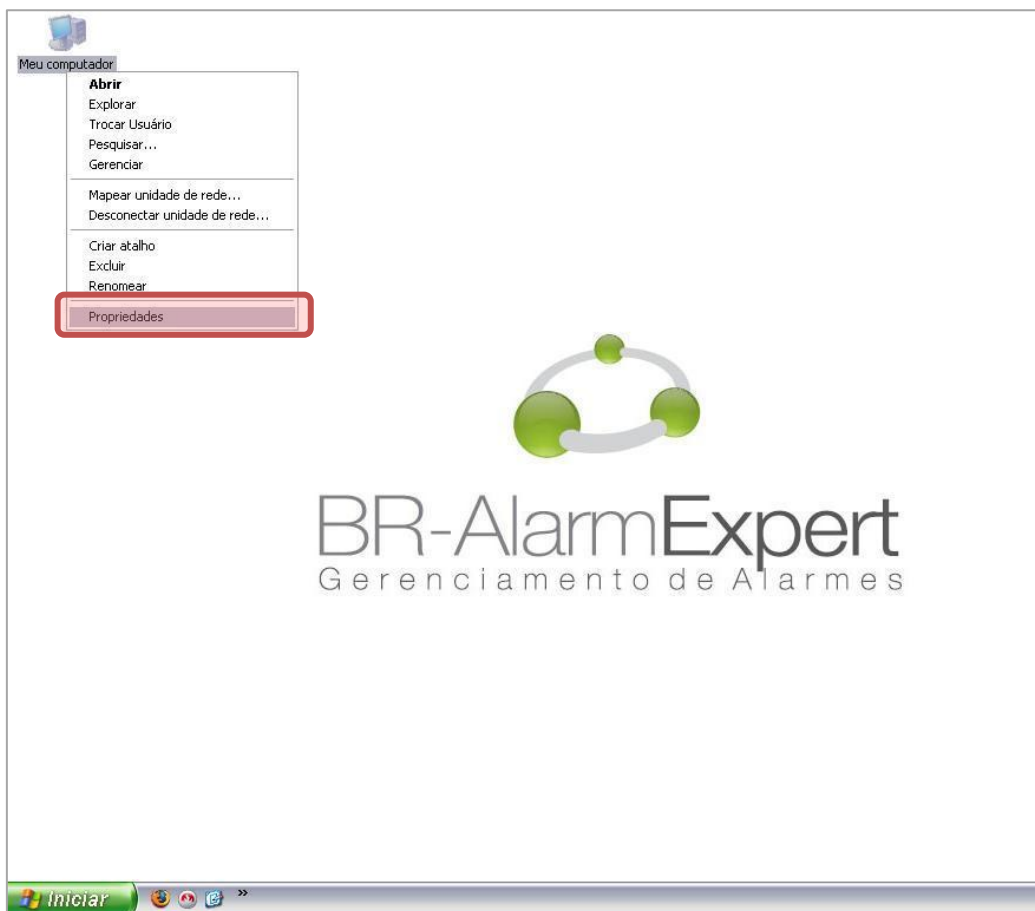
Meu computador

**Abrir**
Explorar
Trocar Usuário
Pesquisar...
Gerenciar

Mapear unidade de rede...
Desconectar unidade de rede...

Criar atalho
Excluir
Renomear

Propriedades

BR-AlarmExpert
Gerenciamento de Alarmes

Iniciar